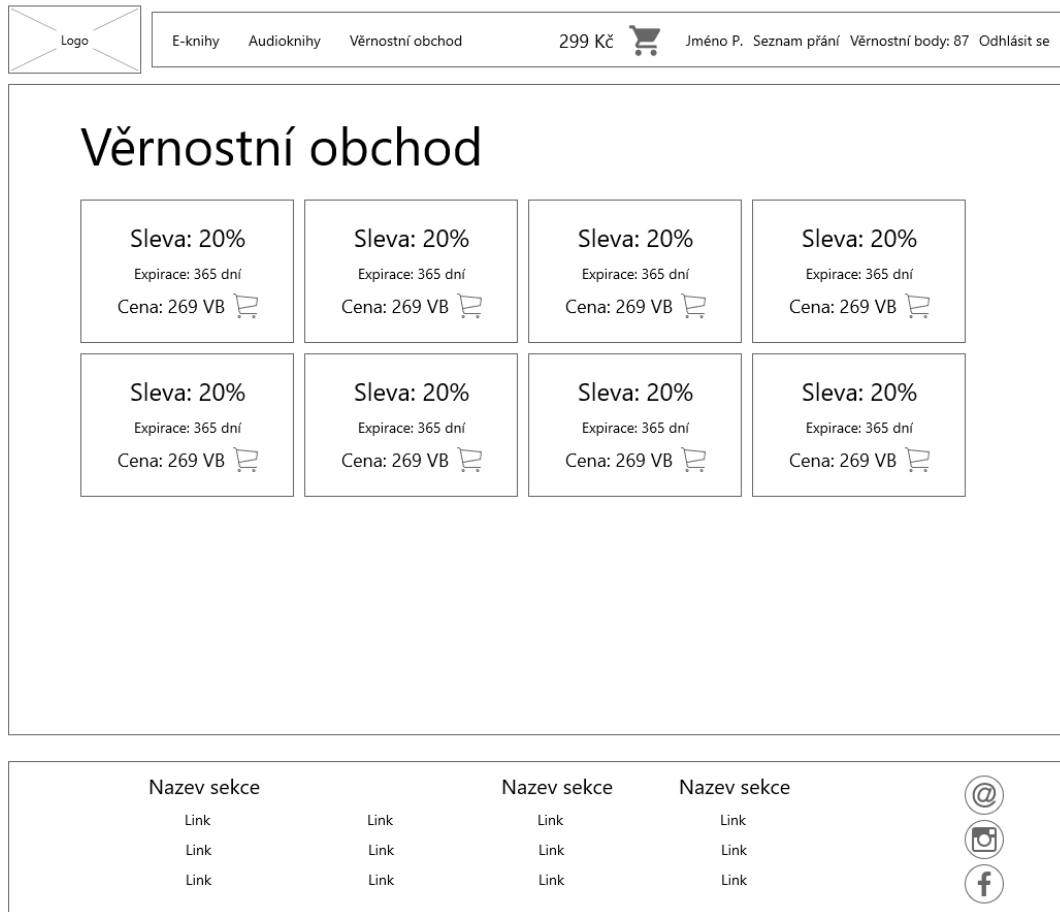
Logo

E-knihy Audioknihy Věrnostní obchod

299 Kč

Jméno P. Seznam přání Věrnostní body: 87 Odhlásit se

Věrnostní obchod

| Sleva: 20% Expirace: 365 dní Cena: 269 VB | Sleva: 20% Expirace: 365 dní Cena: 269 VB | Sleva: 20% Expirace: 365 dní Cena: 269 VB | Sleva: 20% Expirace: 365 dní Cena: 269 VB |
|---|---|---|---|
| Sleva: 20% Expirace: 365 dní Cena: 269 VB | Sleva: 20% Expirace: 365 dní Cena: 269 VB | Sleva: 20% Expirace: 365 dní Cena: 269 VB | Sleva: 20% Expirace: 365 dní Cena: 269 VB |

Nazev sekce
Link
Link
Link

Link
Link
Link

Nazev sekce
Link
Link
Link

Nazev sekce
Link
Link
Link

@
f